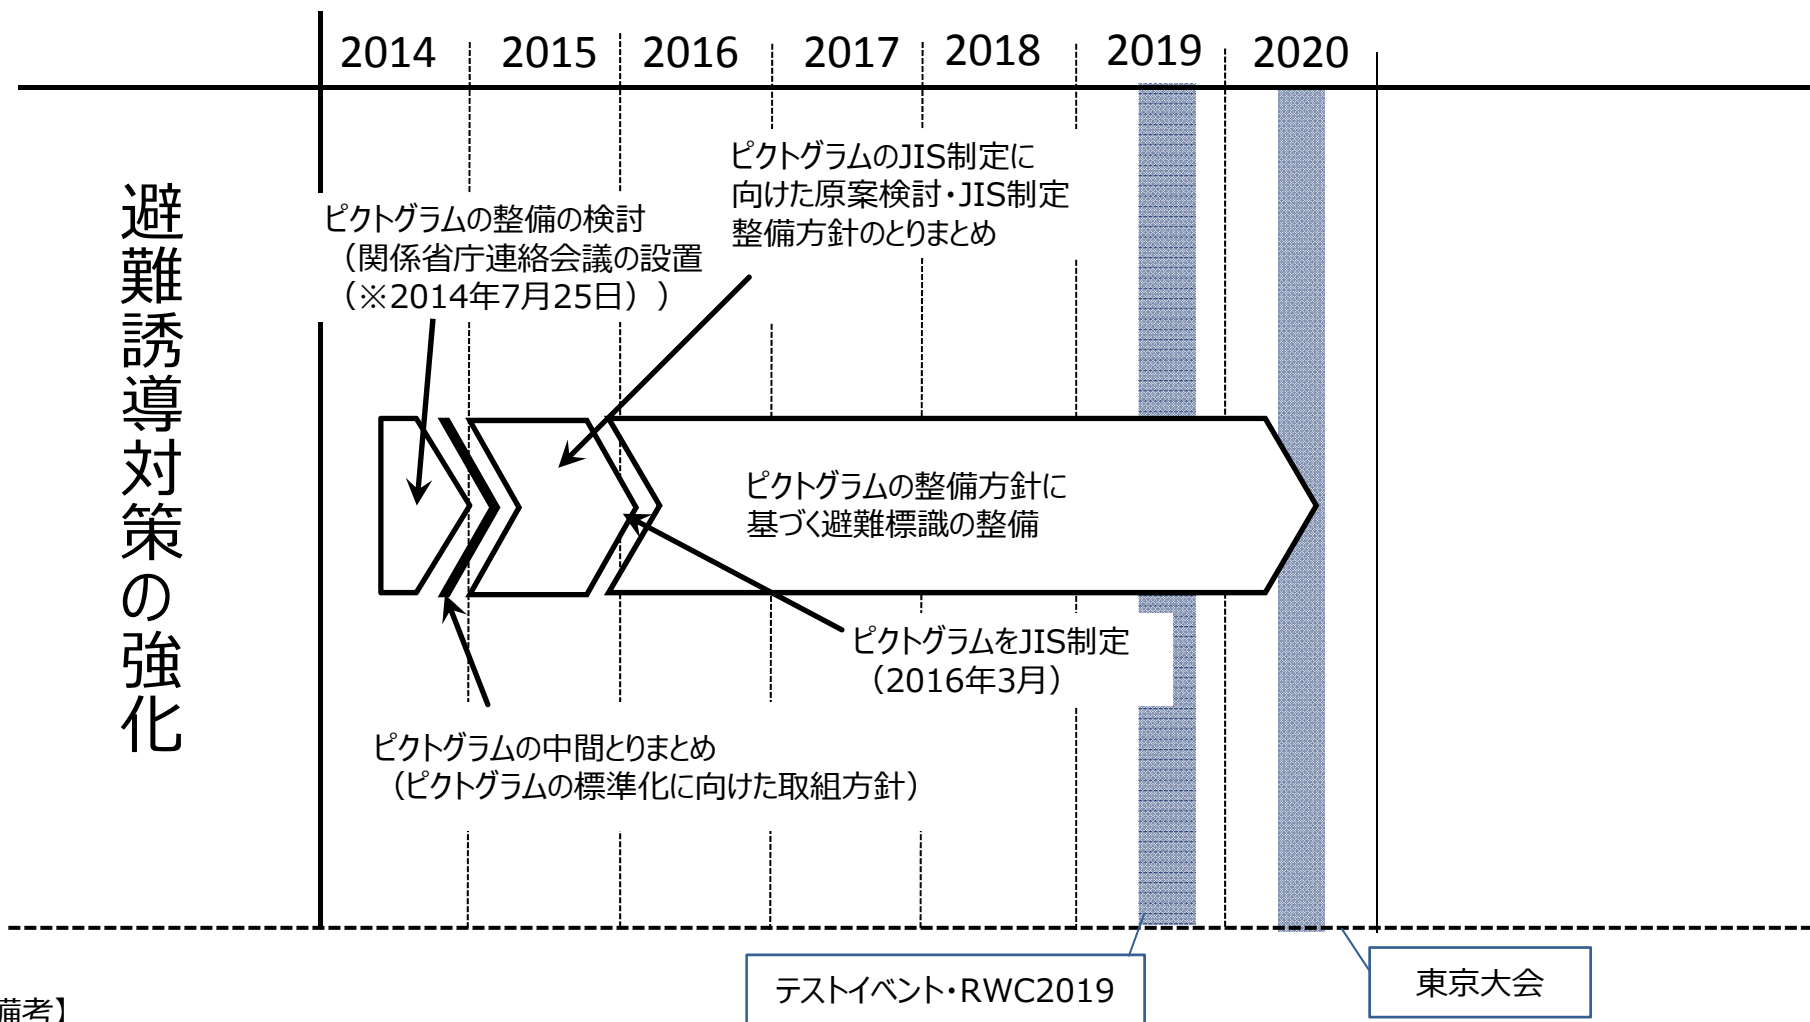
2014 2015 2016 2017 2018 2019 2020

避難誘導対策の強化

ピクトグラムの整備の検討
（関係省庁連絡会議の設置
（※2014年7月25日））

ピクトグラムのJIS制定に
向けた原案検討・JIS制定
整備方針のとりまとめ

ピクトグラムの整備方針に
基づく避難標識の整備

ピクトグラムをJIS制定
（2016年3月）

ピクトグラムの中間とりまとめ
（ピクトグラムの標準化に向けた取組方針）

テストイベント・RWC2019

東京大会

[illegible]備考】